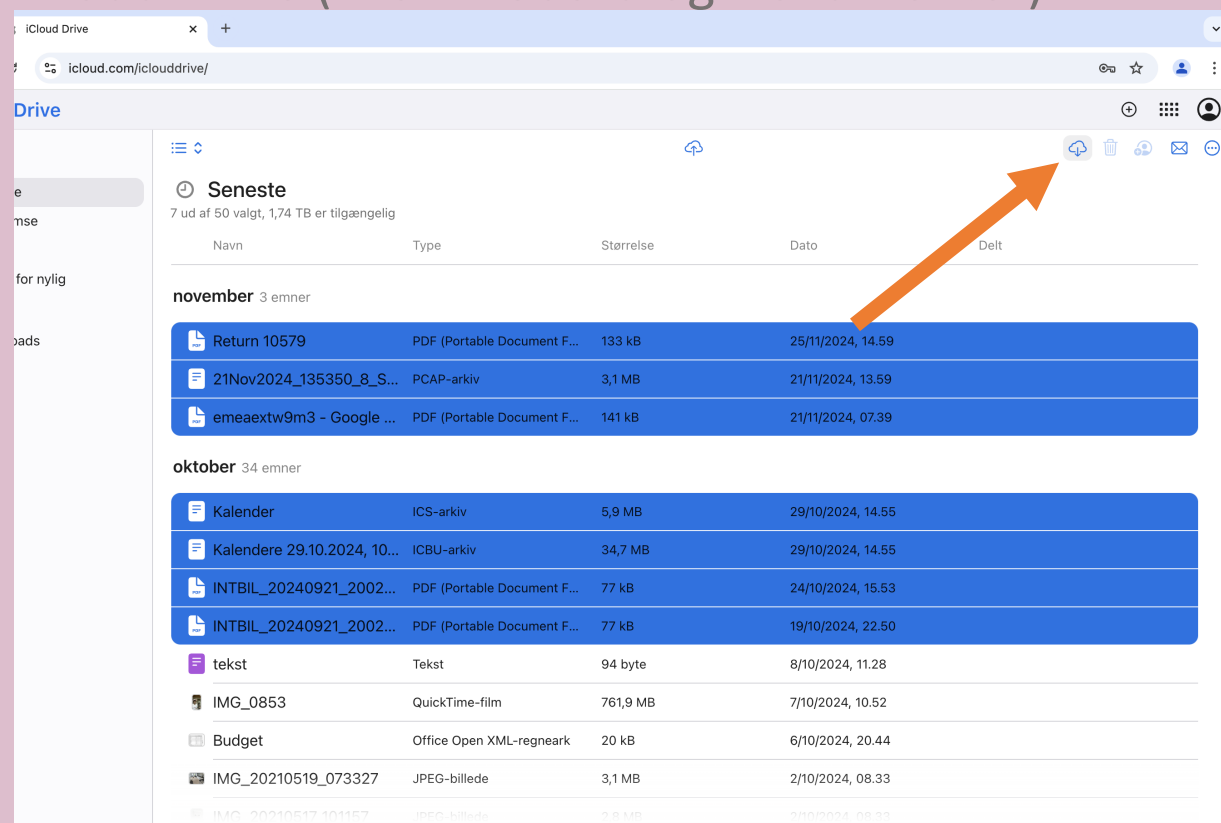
iCloud Drive ×
+
icloud.com/iclouddrive/
Drive
e
mse
for nylig
oads

Seneste
7 ud af 50 valgt, 1,74 TB er tilgængelig

| Navn | Type | Størrelse | Dato | Delt |
|---|---|---|---|---|
| **november** 3 emner | | | | |
| Return 10579 | PDF (Portable Document F... | 133 kB | 25/11/2024, 14.59 | |
| 21Nov2024_135350_8_S... | PCAP-arkiv | 3,1 MB | 21/11/2024, 13.59 | |
| emeaextw9m3 - Google ... | PDF (Portable Document F... | 141 kB | 21/11/2024, 07.39 | |
| **oktober** 34 emner | | | | |
| Kalender | ICS-arkiv | 5,9 MB | 29/10/2024, 14.55 | |
| Kalendere 29.10.2024, 10... | ICBU-arkiv | 34,7 MB | 29/10/2024, 14.55 | |
| INTBIL_20240921_2002... | PDF (Portable Document F... | 77 kB | 24/10/2024, 15.53 | |
| INTBIL_20240921_2002... | PDF (Portable Document F... | 77 kB | 19/10/2024, 22.50 | |
| tekst | Tekst | 94 byte | 8/10/2024, 11.28 | |
| IMG_0853 | QuickTime-film | 761,9 MB | 7/10/2024, 10.52 | |
| Budget | Office Open XML-regneark | 20 kB | 6/10/2024, 20.44 | |
| IMG_20210519_073327 | JPEG-billede | 3,1 MB | 2/10/2024, 08.33 | |
| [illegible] | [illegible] | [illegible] | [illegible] | |